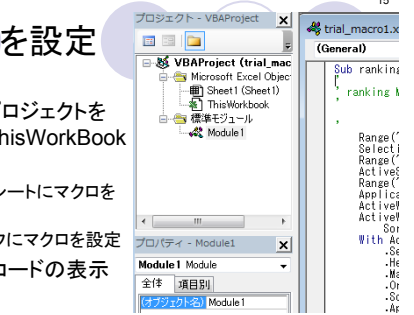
を設定

プロジェクトを
hisWorkBook

レートにマクロを

にマクロを設定
コードの表示

15

プロジェクト - VBAProject

VBAProject (trial_mac
Microsoft Excel Object
Sheet1 (Sheet1)
ThisWorkbook
標準モジュール
Module1

プロパティ - Module1

Module1 Module

全体 項目別

(オブジェクト名) Module1

trial_macro1.x

(General)

Sub ranking
'
' ranking M

'

Range("
Selecti
Range("
ActiveS
Range("
Applica
ActiveW
ActiveW
Sor
With Ac
.Se
.He
.Ma
.Or
.Sc
.Ap